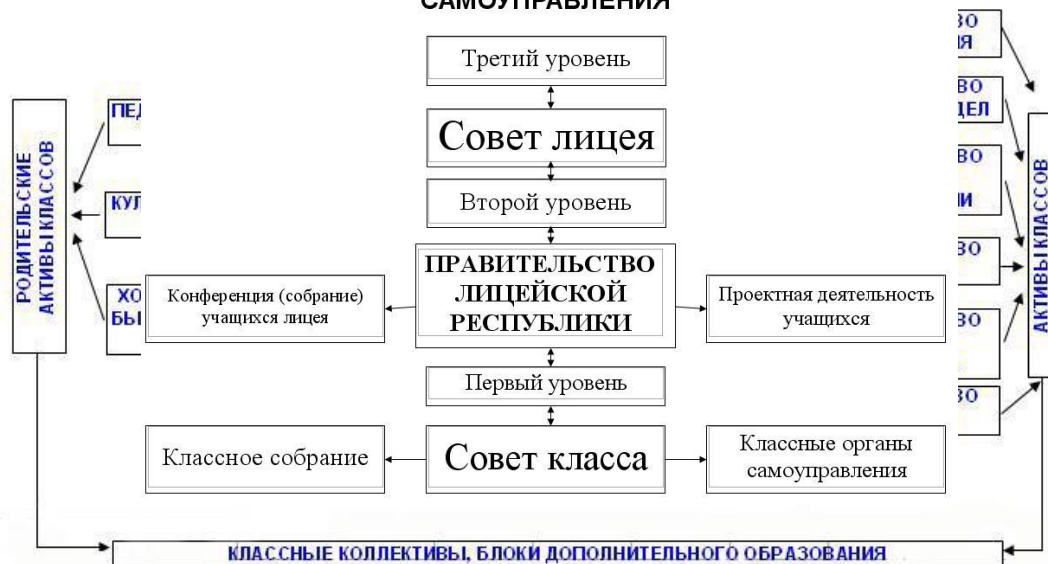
САМОУПРАВЛЕНИЯ

Третий уровень

Совет лицея

Второй уровень

ПРАВИТЕЛЬСТВО ЛИЦЕЙСКОЙ РЕСПУБЛИКИ

Конференция (собрание) учащихся лицея

Проектная деятельность учащихся

Первый уровень

Классное собрание

Совет класса

Классные органы самоуправления

РОДИТЕЛЬСКИЕ АКТИВЫ КЛАССОВ

ПЕД

КУЛ

ХО
БЫ

ВО
ИЯ

ВО
ДЕЛ

ВО
ИИ

ВО

ВО

ВО

АКТИВЫ КЛАССОВ

КЛАССНЫЕ КОЛЛЕКТИВЫ, БЛОКИ ДОПОЛНИТЕЛЬНОГО ОБРАЗОВАНИЯ